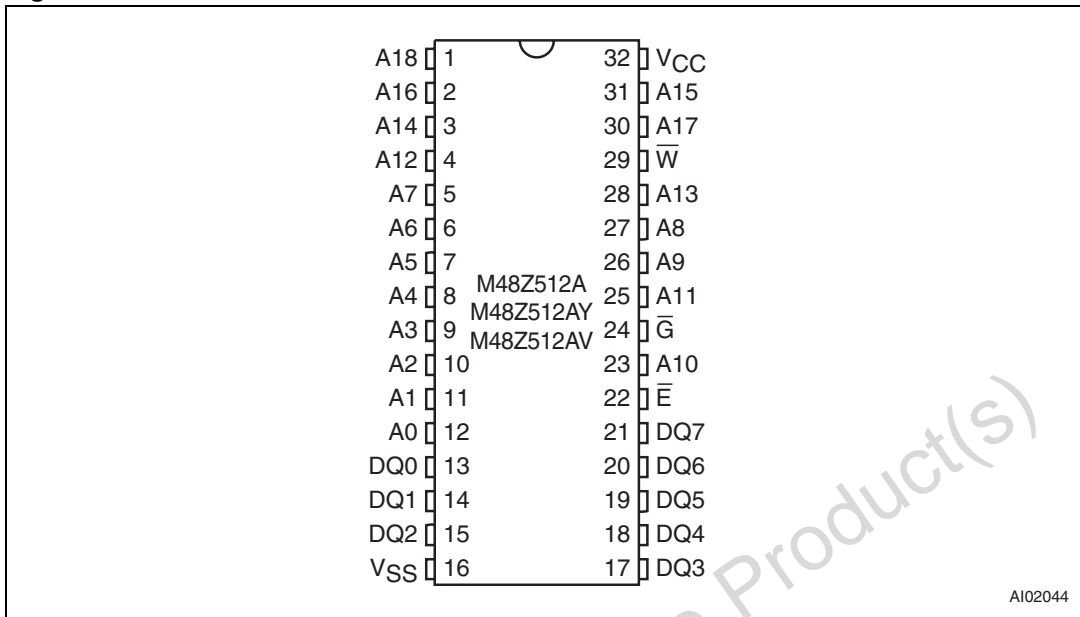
A18 1
A16 2
A14 3
A12 4
A7 5
A6 6
A5 7
A4 8
A3 9
A2 10
A1 11
A0 12
DQ0 13
DQ1 14
DQ2 15
$V_{SS}$ 16

32 $V_{CC}$
31 A15
30 A17
29 $\overline{W}$
28 A13
27 A8
26 A9
25 A11
24 $\overline{G}$
23 A10
22 $\overline{E}$
21 DQ7
20 DQ6
19 DQ5
18 DQ4
17 DQ3

M48Z512A
M48Z512AY
M48Z512AV

AI02044

Product(s)